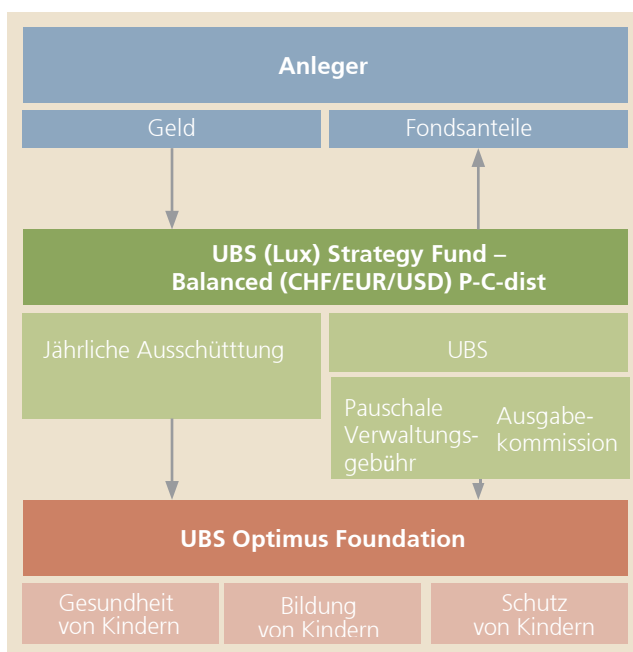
Anleger

Geld

Fondsanteile

UBS (Lux) Strategy Fund – Balanced (CHF/EUR/USD) P-C-dist

Jährliche Ausschütttung

UBS

Pauschale Verwaltungsgebühr

Ausgabekommission

UBS Optimus Foundation

Gesundheit von Kindern

Bildung von Kindern

Schutz von Kindern